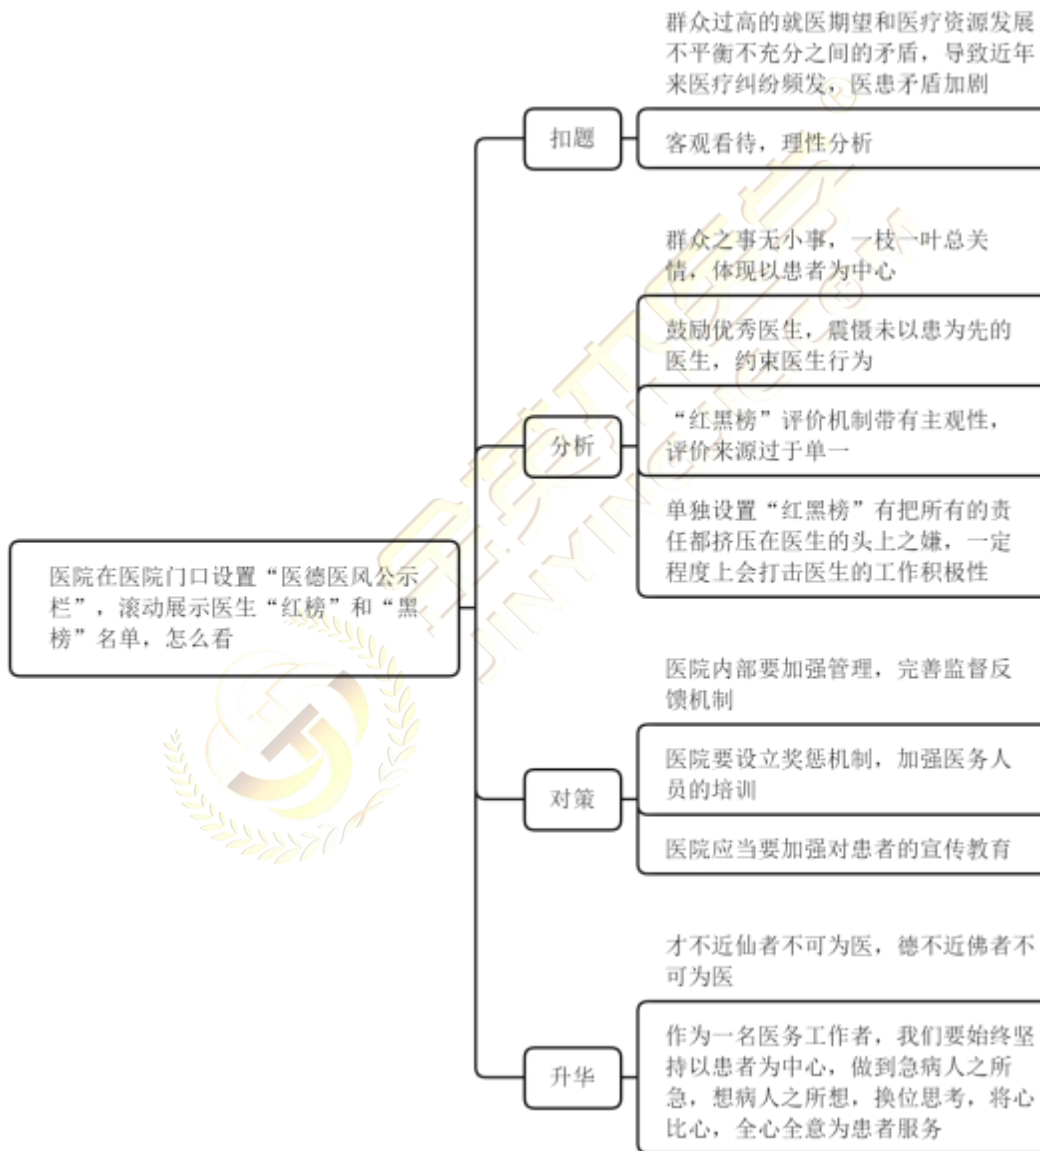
医院在医院门口设置“医德医风公示栏”，滚动展示医生“红榜”和“黑榜”名单，怎么看

扣题

群众过高的就医期望和医疗资源发展不平衡不充分之间的矛盾，导致近年来医疗纠纷频发，医患矛盾加剧

客观看待，理性分析

分析

群众之事无小事，一枝一叶总关情，体现以患者为中心

鼓励优秀医生，震慑未以患为先的医生，约束医生行为

“红黑榜”评价机制带有主观性，评价来源过于单一

单独设置“红黑榜”有把所有的责任都挤压在医生的头上之嫌，一定程度上会打击医生的工作积极性

对策

医院内部要加强管理，完善监督反馈机制

医院要设立奖惩机制，加强医务人员的培训

医院应当要加强对患者的宣传教育

升华

才不近仙者不可为医，德不近佛者不可为医

作为一名医务工作者，我们要始终坚持以患者为中心，做到急病人之所急，想病人之所想，换位思考，将心比心，全心全意为患者服务